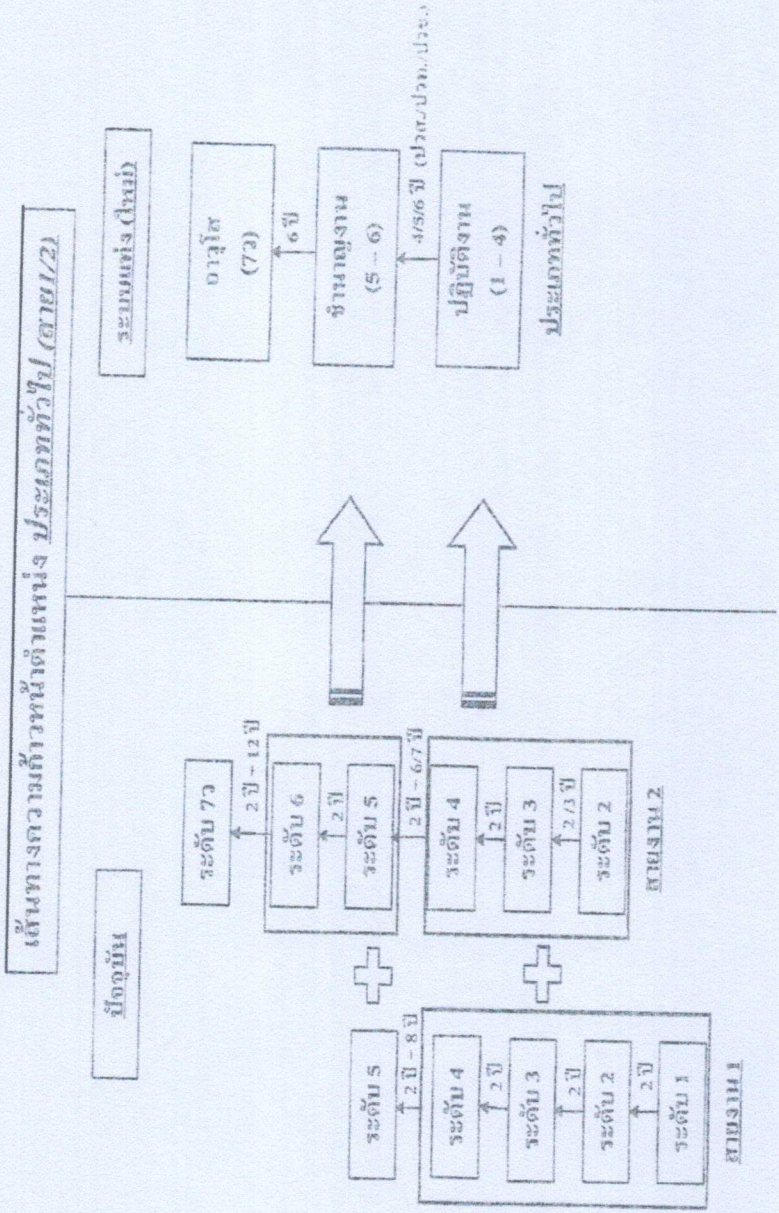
เส้นทางการเลื่อนระดับ ประเภททั่วไป (สาย1/2)

ปัจจุบัน

ระดับ 5
2 ปี – 8 ปี
ระดับ 4
2 ปี
ระดับ 3
2 ปี
ระดับ 2
2 ปี
ระดับ 1
สายงาน 1

ระดับ 7ว
2 ปี – 12 ปี
ระดับ 6
2 ปี
ระดับ 5
2 ปี – 6/7 ปี
ระดับ 4
2 ปี
ระดับ 3
2/3 ปี
ระดับ 2
สายงาน 2

ระบบแท่ง (ใหม่)

อาวุโส
(7ว)
6 ปี
ชำนาญงาน
(5 – 6)
4/5/6 ปี (ปวส./ปวท./ปวช.)
ปฏิบัติงาน
(1 – 4)
ประเภททั่วไป